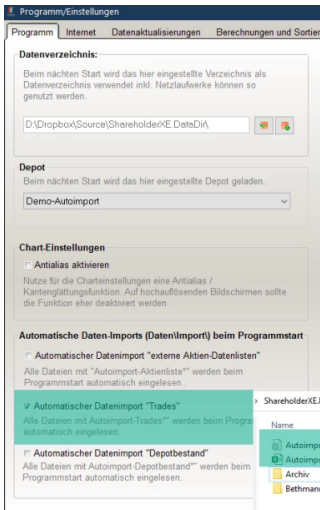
Programm/Einstellungen

Programm | Internet | Datenaktualisierungen | Berechnungen und Sortier

Datenverzeichnis:
Beim nächsten Start wird das hier eingestellte Verzeichnis als Datenverzeichnis verwendet inkl. Netzlaufwerke können so genutzt werden.

D:\Dropbox\Source\ShareholderXE.DataDir\

Depot
Beim nächsten Start wird das hier eingestellte Depot geladen.

Demo-Autoimport

Chart-Einstellungen
Antialias aktivieren
Nutze für die Charteinstellungen eine Antialias / Kantenglättungsfunktion. Auf hochauflösenden Bildschirmen sollte die Funktion eher deaktiviert werden.

Automatische Daten-Imports (Daten\Import\) beim Programmstart
Automatischer Datenimport "externe Aktien-Datenlisten"
Alle Dateien mit "Autoimport-Aktienliste*" werden beim Programmstart automatisch eingelesen.

Automatischer Datenimport "Trades"
Alle Dateien mit Autoimport-Trades*" werden beim Progra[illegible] automatisch eingelesen.

Automatischer Datenimport "Depotbestand"
Alle Dateien mit Autoimport-Depotbestand*" werden beim Programmstart automatisch eingelesen.

ShareholderXE.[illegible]
Name
Autoimpo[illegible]
Autoimpo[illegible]
Archiv
Bethmann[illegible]